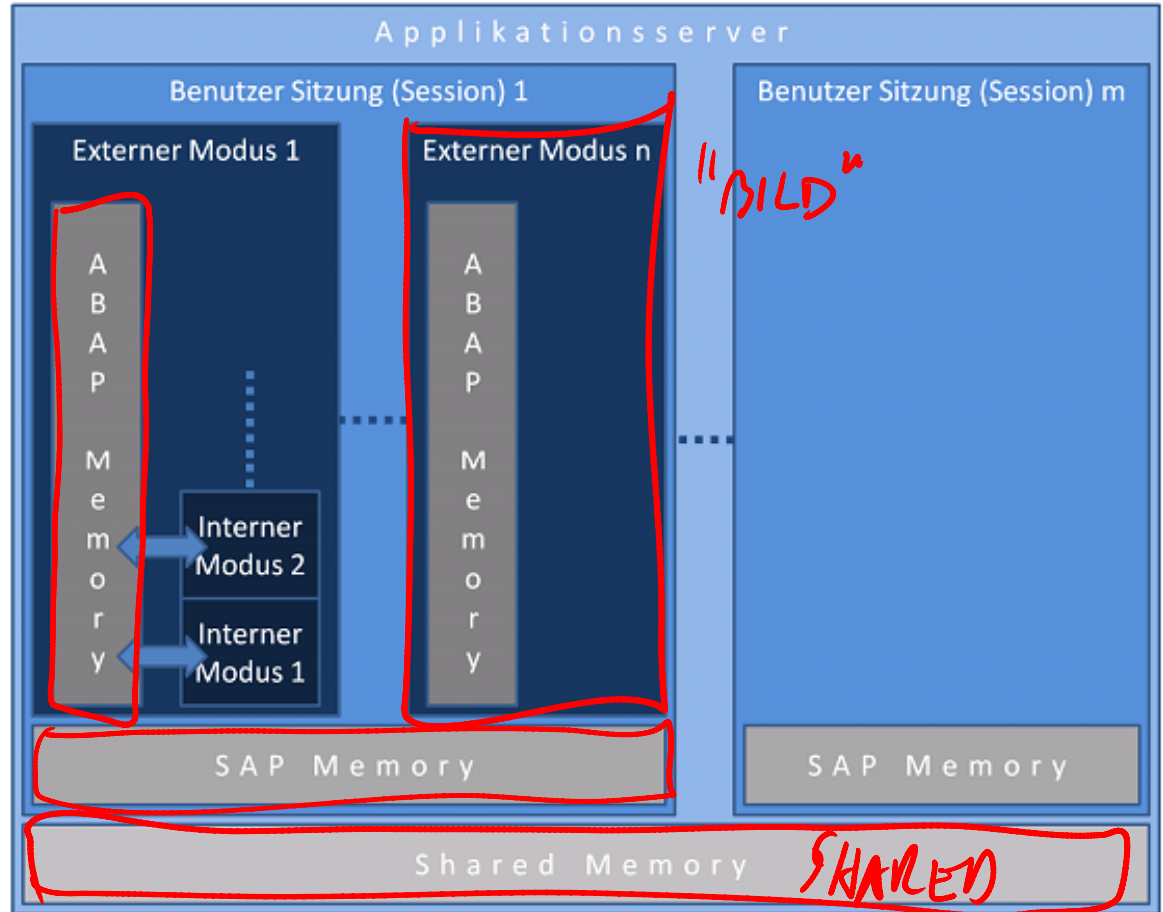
Applikationsserver

Benutzer Sitzung (Session) 1

Externer Modus 1

ABAP Memory

Interner Modus 2

Interner Modus 1

Externer Modus n

ABAP Memory

"BILD"

Benutzer Sitzung (Session) m

SAP Memory

SAP Memory

Shared Memory

SHARED